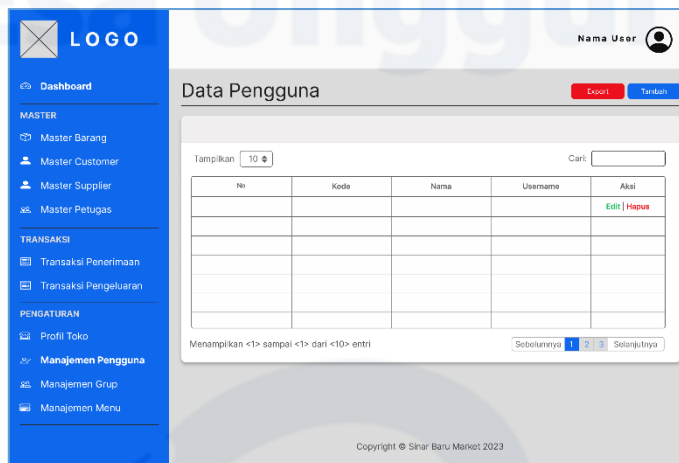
LOGO

Nama User

Dashboard

MASTER

Master Barang

Master Customer

Master Supplier

Master Petugas

TRANSAKSI

Transaksi Penerimaan

Transaksi Pengeluaran

PENGATURAN

Profil Toko

Manajemen Pengguna

Manajemen Grup

Manajemen Menu

Data Pengguna

Export Tambah

Tampilkan 10

Cari:

| No | Kode | Nama | Username | Aksi |
|---|---|---|---|---|
| | | | | Edit \| Hapus |
| | | | | |
| | | | | |
| | | | | |
| | | | | |
| | | | | |
| | | | | |

Menampilkan <1> sampai <1> dari <10> entri

Sebelumnya 1 2 3 Selanjutnya

Copyright © Sinar Baru Market 2023